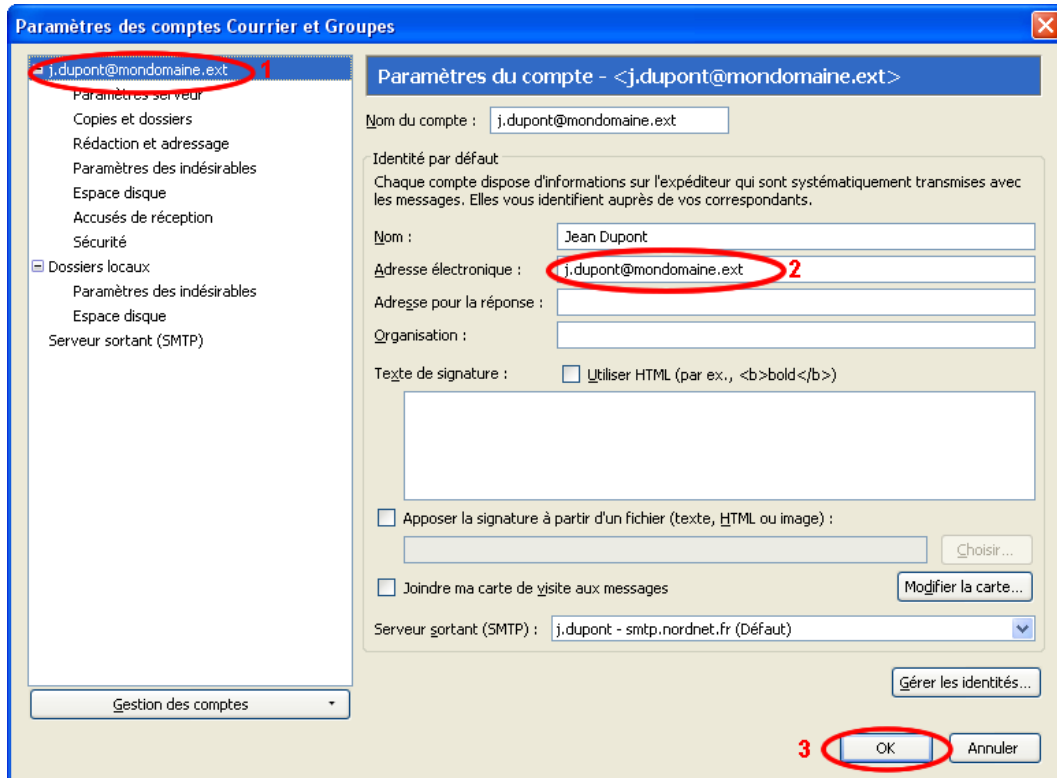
Paramètres des comptes Courrier et Groupes

j.dupont@mondomaine.ext 1
Paramètres serveur
Copies et dossiers
Rédaction et adressage
Paramètres des indésirables
Espace disque
Accusés de réception
Sécurité
Dossiers locaux
Paramètres des indésirables
Espace disque
Serveur sortant (SMTP)

Gestion des comptes

Paramètres du compte - <j.dupont@mondomaine.ext>

Nom du compte : j.dupont@mondomaine.ext

Identité par défaut
Chaque compte dispose d'informations sur l'expéditeur qui sont systématiquement transmises avec les messages. Elles vous identifient auprès de vos correspondants.

Nom : Jean Dupont
Adresse électronique : j.dupont@mondomaine.ext 2
Adresse pour la réponse :
Organisation :
Texte de signature : Utiliser HTML (par ex., <b>bold</b>)

Apposer la signature à partir d'un fichier (texte, HTML ou image) :
Choisir...
Joindre ma carte de visite aux messages
Modifier la carte...
Serveur sortant (SMTP) : j.dupont - smtp.nordnet.fr (Défaut)

Gérer les identités...

3 OK Annuler